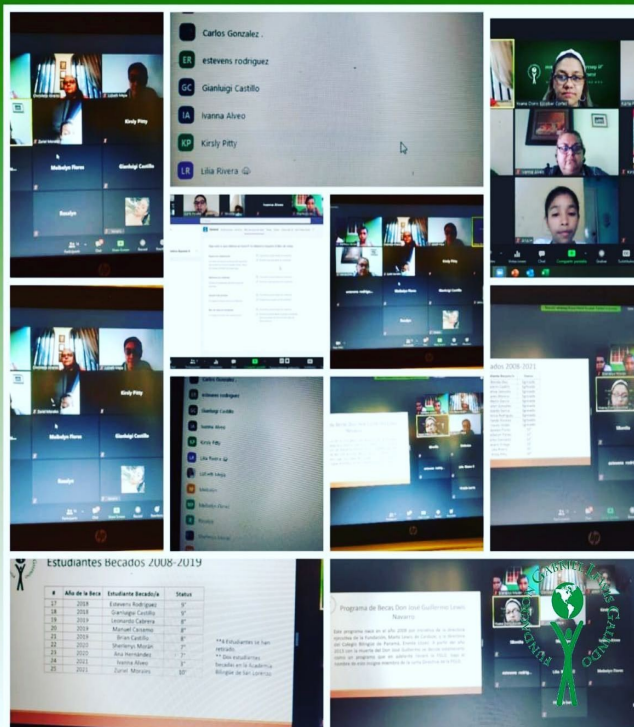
Carlos Gonzalez .

ER estevens rodriguez

GC Gianluigi Castillo

IA Ivanna Alveo

KP Kirsly Pitty

LR Lilia Rivera

Kirsly Pitty

Maibelyn Flores

Gianluigi Castillo

Roselyn

Kirsly Pitty

Maibelyn Flores

Gianluigi Castillo

Roselyn

Carlos Gonzalez

estevens rodriguez

Gianluigi Castillo

Ivanna Alveo

Kirsly Pitty

Lilia Rivera

Lizbeth Mejia

Maibelyn

Melany

Roselyn

Estudiantes Becados 2008-2019

| # | Año de la Beca | Estudiante Becado/a | Status |
|---|---|---|---|
| 17 | 2018 | Estevens Rodriguez | 9° |
| 18 | 2018 | Gianluigi Castillo | 9° |
| 19 | 2019 | Leonardo Cabrera | 8° |
| 20 | 2019 | Manuel Carsemo | 8° |
| 21 | 2019 | Brian Castillo | 8° |
| 22 | 2021 | Sherlenys Moran | 7° |
| 23 | 2021 | Ana Hernandez | 7° |
| 24 | 2021 | Ivanna Alveo | 7° |
| 25 | 2021 | Zuriel Morales | 10° |

**4 Estudiantes se han retirado.
** Dos estudiantes becados en la Academia Bilingüe de San Lorenzo

Programa de Becas Don José Guillermo Lewis Navarro

Estudiantes Becados 2008-2021

FUNDACIÓN GABRIEL LEWIS GALINDO